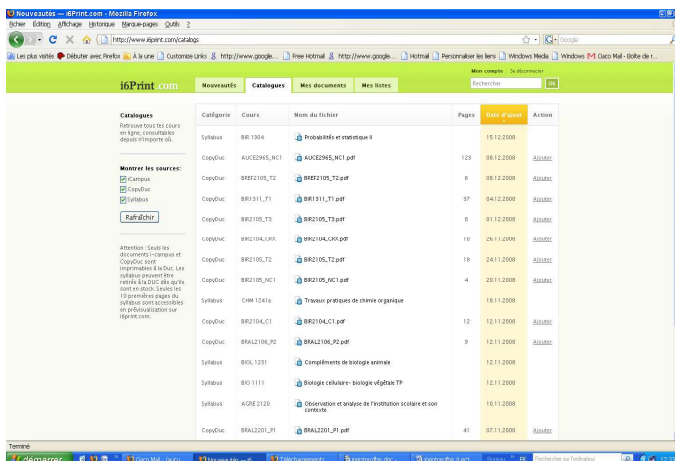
Nouveautés — i6Print.com - Mozilla Firefox

Fichier Édition Affichage Historique Marque-pages Outils ?

http://www.i6print.com/catalogs

Google

Les plus visités Débuter avec Firefox À la une Customize Links http://www.google.... Free Hotmail http://www.google.... Hotmail Personnaliser les liens Windows Media Windows Ciao Mail - Boîte de r

Mon compte Se déconnecter

i6Print.com

Nouveautés Catalogues Mes documents Mes listes

Rechercher OK

Catalogues

Retrouve tous tes cours en ligne, consultables depuis n'importe où.

Montrer les sources:
iCampus
CopyDuc
Syllabus

Rafraîchir

Attention : Seuls les documents i-campus et CopyDuc sont imprimables à la Duc. Les syllabus peuvent être retirés à la DUC dès qu'ils sont en stock. Seules les 10 premières pages du syllabus sont accessibles en prévisualisation sur i6print.com.

| Catégorie | Cours | Nom du fichier | Pages | Date d'ajout | Action |
|---|---|---|---|---|---|
| Syllabus | BIR 1304 | Probabilités et statistique II | | 15.12.2008 | |
| CopyDuc | AUCE2965_NC1 | AUCE2965_NC1.pdf | 123 | 08.12.2008 | Ajouter |
| CopyDuc | BREF2105_T2 | BREF2105_T2.pdf | 6 | 08.12.2008 | Ajouter |
| CopyDuc | BIR1311_T1 | BIR1311_T1.pdf | 37 | 04.12.2008 | Ajouter |
| CopyDuc | BIR2105_T3 | BIR2105_T3.pdf | 8 | 01.12.2008 | Ajouter |
| CopyDuc | BIR2104_CRX | BIR2104_CRX.pdf | 10 | 26.11.2008 | Ajouter |
| CopyDuc | BIR2105_T2 | BIR2105_T2.pdf | 18 | 24.11.2008 | Ajouter |
| CopyDuc | BIR2105_NC1 | BIR2105_NC1.pdf | 4 | 20.11.2008 | Ajouter |
| Syllabus | CHM 1241a | Travaux pratiques de chimie organique | | 18.11.2008 | |
| CopyDuc | BIR2104_C1 | BIR2104_C1.pdf | 12 | 12.11.2008 | Ajouter |
| CopyDuc | BRAL2106_P2 | BRAL2106_P2.pdf | 9 | 12.11.2008 | Ajouter |
| Syllabus | BIOL 1231 | Compléments de biologie animale | | 12.11.2008 | |
| Syllabus | BIO 1111 | Biologie cellulaire- biologie végétale TP | | 12.11.2008 | |
| Syllabus | AGRE 2120 | Observation et analyse de l'institution scolaire et son contexte | | 10.11.2008 | |
| CopyDuc | BRAL2201_P1 | BRAL2201_P1.pdf | 41 | 07.11.2008 | Ajouter |

Terminé

démarrer Ciao Mail - [aucu... Nouveautés — i6... Téléchargements ... FR Rechercher sur l'ordinateur